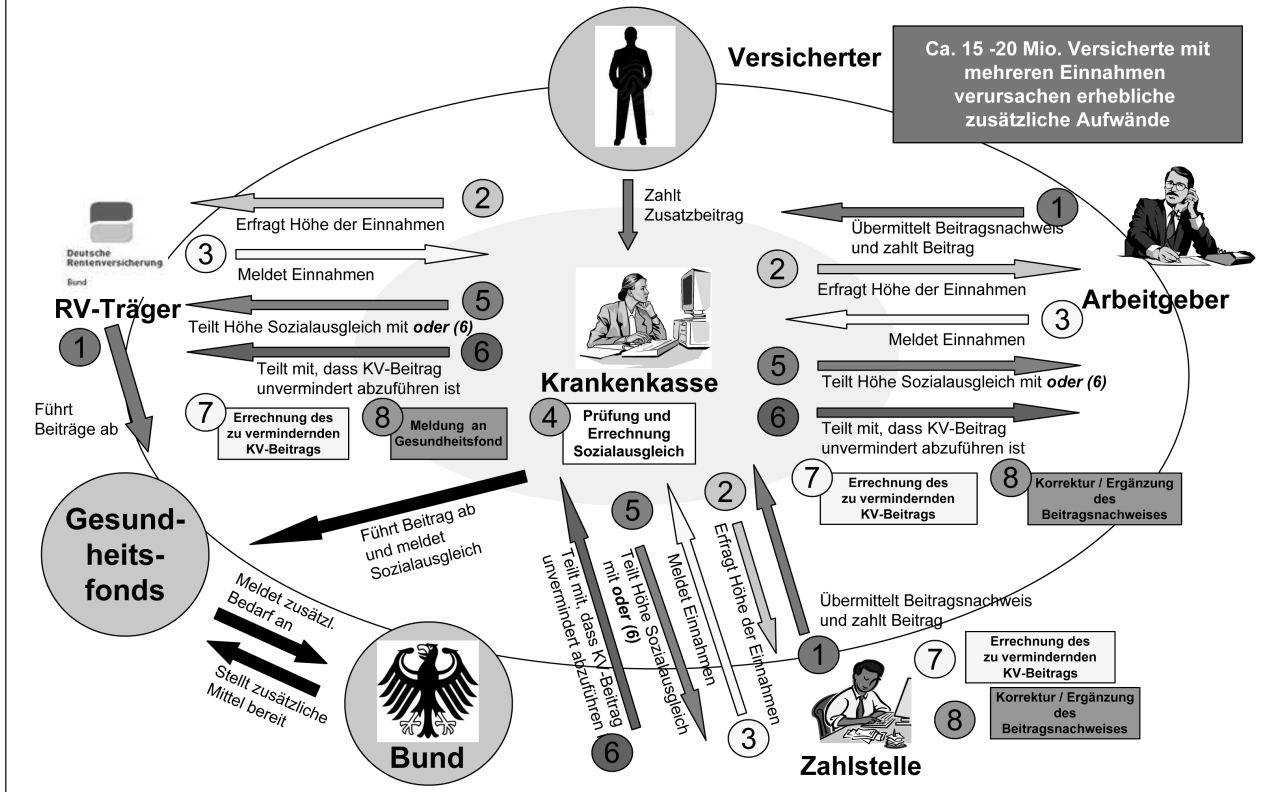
Versicherter

Ca. 15 -20 Mio. Versicherte mit mehreren Einnahmen verursachen erhebliche zusätzliche Aufwände

Zahlt Zusatzbeitrag

2
Erfragt Höhe der Einnahmen

Deutsche Rentenversicherung Bund

3
Meldet Einnahmen

RV-Träger

5
Teilt Höhe Sozialausgleich mit *oder (6)*

6
Teilt mit, dass KV-Beitrag unvermindert abzuführen ist

1

Führt Beiträge ab

7
Errechnung des zu vermindernden KV-Beitrags

8
Meldung an Gesundheitsfond

1
Übermittelt Beitragsnachweis und zahlt Beitrag

2
Erfragt Höhe der Einnahmen

Arbeitgeber

3
Meldet Einnahmen

Krankenkasse

5
Teilt Höhe Sozialausgleich mit *oder (6)*

6
Teilt mit, dass KV-Beitrag unvermindert abzuführen ist

4
Prüfung und Errechnung Sozialausgleich

7
Errechnung des zu vermindernden KV-Beitrags

8
Korrektur / Ergänzung des Beitragsnachweises

Gesundheitsfonds

Führt Beitrag ab und meldet Sozialausgleich

5
Teilt mit, dass KV-Beitrag unvermindert abzuführen

Teilt Höhe Sozialausgleich mit **oder (6)**

Meldet Einnahmen

2
Erfragt Höhe der Einnahmen

Übermittelt Beitragsnachweis und zahlt Beitrag

Meldet zusätzl. Bedarf an

Stellt zusätzliche Mittel bereit

Bund

6

3

1

Zahlstelle

7
Errechnung des zu vermindernden KV-Beitrags

8
Korrektur / Ergänzung des Beitragsnachweises